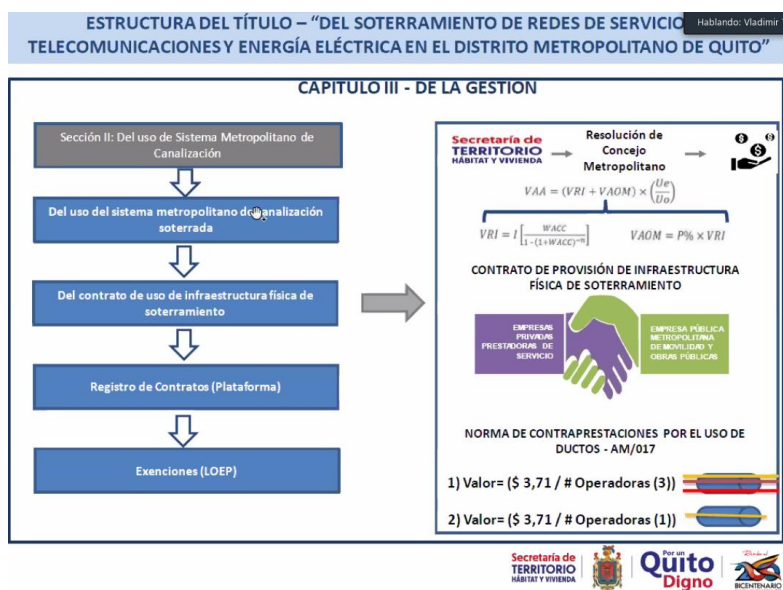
ESTRUCTURA DEL TÍTULO – "DEL SOTERRAMIENTO DE REDES DE SERVICIO

Hablando: Vladimir

TELECOMUNICACIONES Y ENERGÍA ELÉCTRICA EN EL DISTRITO METROPOLITANO DE QUITO"

CAPITULO III - DE LA GESTION

Sección II: Del uso de Sistema Metropolitano de Canalización

Del uso del sistema metropolitano de canalización soterrada

Del contrato de uso de infraestructura física de soterramiento

Registro de Contratos (Plataforma)

Exenciones (LOEP)

Secretaría de TERRITORIO HÁBITAT Y VIVIENDA

Resolución de Concejo Metropolitano

$VAA = (VRI + VAOM) \times \left(\frac{Ue}{Uo}\right)$

$VRI = I\left[\frac{WACC}{1-(1+WACC)^{-n}}\right]$

$VAOM = P\% \times VRI$

CONTRATO DE PROVISIÓN DE INFRAESTRUCTURA FÍSICA DE SOTERRAMIENTO

EMPRESAS PRIVADAS PRESTADORAS DE SERVICIO

EMPRESA PÚBLICA METROPOLITANA DE MOVILIDAD Y OBRAS PÚBLICAS

NORMA DE CONTRAPRESTACIONES POR EL USO DE DUCTOS - AM/017

1) Valor= ($ 3,71 / # Operadoras (3))

2) Valor= ($ 3,71 / # Operadoras (1))

Secretaría de TERRITORIO HÁBITAT Y VIVIENDA

Por un Quito Digno

BICENTENARIO